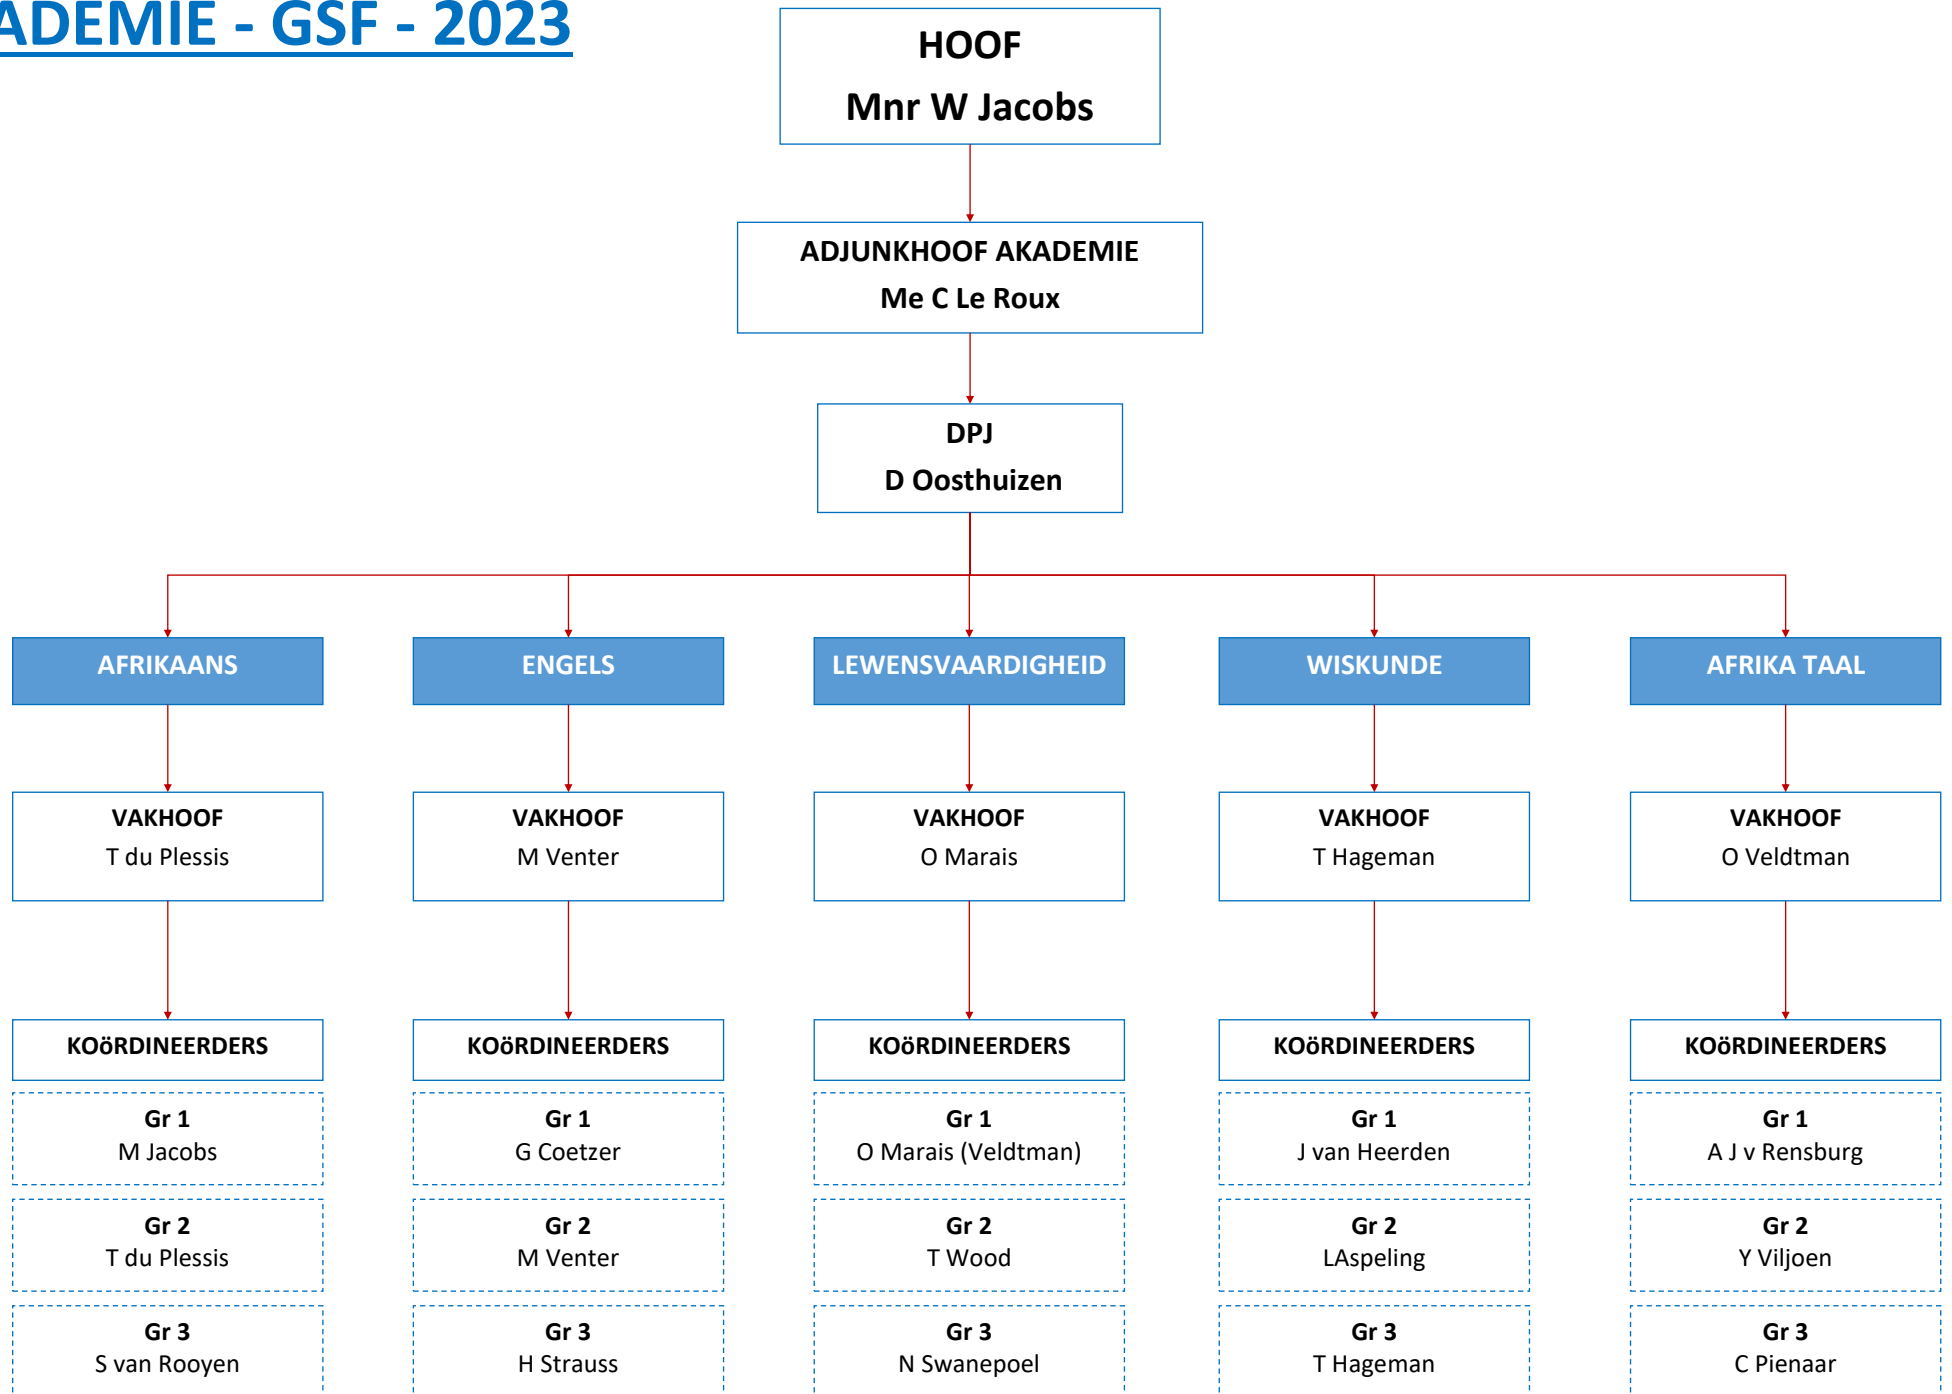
ADEMIE - GSF - 2023

HOOF
Mnr W Jacobs

ADJUNKHOOF AKADEMIE
Me C Le Roux

DPJ
D Oosthuizen

AFRIKAANS

VAKHOOF
T du Plessis

KOöRDINEERDERS

Gr 1
M Jacobs

Gr 2
T du Plessis

Gr 3
S van Rooyen

ENGELS

VAKHOOF
M Venter

KOöRDINEERDERS

Gr 1
G Coetzer

Gr 2
M Venter

Gr 3
H Strauss

LEWENSVAARDIGHEID

VAKHOOF
O Marais

KOöRDINEERDERS

Gr 1
O Marais (Veldtman)

Gr 2
T Wood

Gr 3
N Swanepoel

WISKUNDE

VAKHOOF
T Hageman

KOöRDINEERDERS

Gr 1
J van Heerden

Gr 2
LAspeling

Gr 3
T Hageman

AFRIKA TAAL

VAKHOOF
O Veldtman

KOöRDINEERDERS

Gr 1
A J v Rensburg

Gr 2
Y Viljoen

Gr 3
C Pienaar